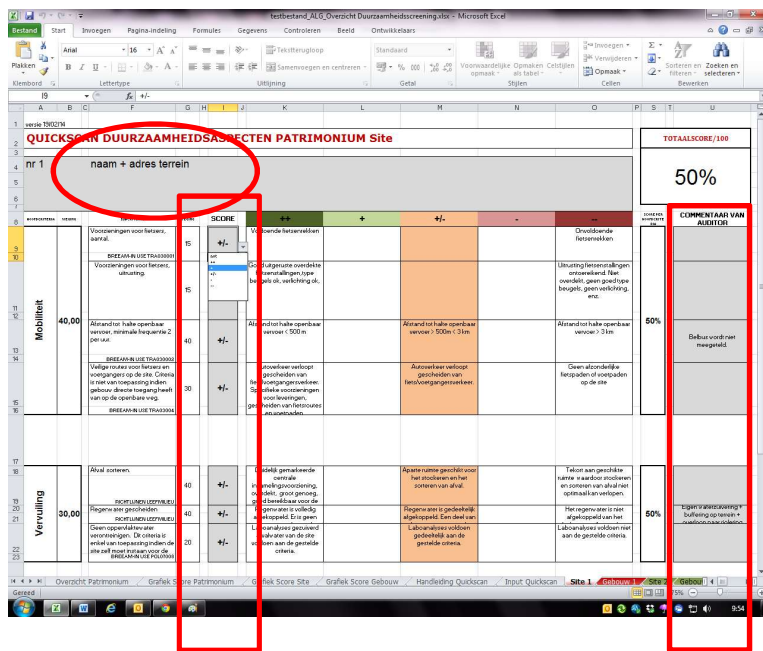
testbestand_ALG_Overzicht Duurzaamheidsscreening.xlsx - Microsoft Excel

Bestand Start Invoegen Pagina-indeling Formules Gegevens Controleren Beeld Ontwikkelaars

Plakken Arial 16 Tekstterugloop Standaard Voorwaardelijke opmaak Opmaken als tabel Celstijlen Invoegen Verwijderen Opmaak Sorteren en filteren Zoeken en selecteren

Klembord Lettertype Uitlijning Getal Stijlen Cellen Bewerken

Samenvoegen en centreren

I9 $f_x$ +/-

versie 19/02/14

QUICKSCAN DUURZAAMHEIDSASPECTEN PATRIMONIUM Site

TOTAALSCORE/100

nr 1 naam + adres terrein

50%

SCORE ++ + +/- - -- COMMENTAAR VAN AUDITOR

Mobiliteit 40,00

Voorzieningen voor fietsers, aantal. BREEAM-IN USE TRA03001 | 15 | +/- | Voldoende fietsenrekken | | | | Onvoldoende fietsenrekken

Voorzieningen voor fietsers, uitrusting. | 15 | | Goed uitgeruste overdekte fietsenstallingen,type beugels ok, verlichting ok. | | | | Uitrusting fietsenstallingen ontoereikend. Niet overdekt, geen goed type beugels, geen verlichting, enz.

Afstand tot halte openbaar vervoer, minimale frequentie 2 per uur. BREEAM-IN USE TRA03003 | 40 | +/- | Afstand tot halte openbaar vervoer < 500 m | | Afstand tot halte openbaar vervoer > 500m < 3 km | | Afstand tot halte openbaar vervoer > 3 km | Belbus wordt niet meegeteld.

Veilige routes voor fietsers en voetgangers op de site. Criteria is niet van toepassing indien gebouw directe toegang heeft van op de openbare weg. BREEAM-IN USE TRA03004 | 30 | +/- | Autoverkeer verloopt gescheiden van fiets/voetgangersverkeer. Specifieke voorzieningen voor leveringen, gescheiden van fietsroutes en voetpaden | | Autoverkeer verloopt gescheiden van fiets/voetgangersverkeer. | | Geen afzonderlijke fietspaden of voetpaden op de site

50%

Vervuiling 30,00

Afval sorteren. RICHTLIJNEN LEEFMILIEU | 40 | +/- | Duidelijk gemarkeerde centrale inzamelingsvoorziening, overdekt, groot genoeg, goed bereikbaar voor de | | Aparte ruimte geschikt voor het stockeren en het sorteren van afval. | | Tekort aan geschikte ruimte waardoor stockeren en sorteren van afval niet optimaal kan verlopen.

Regenwater gescheiden. RICHTLIJNEN LEEFMILIEU | 40 | +/- | Regenwater is volledig afgekoppeld. Er is geen | | Regenwater is gedeeltelijk afgekoppeld. Een deel van | | Het regenwater is niet afgekoppeld van het | Eigen waterzuivering + buffering op terrein + overloop naar riolering

Geen oppervlaktewater verontreinigen. Dit criteria is enkel van toepassing indien de site zelf moet instaan voor de BREEAM-IN USE POL07003 | 20 | +/- | Laboanalyses gezuiverd afvalwater van de site voldoen aan de gestelde criteria. | | Laboanalyses voldoen gedeeltelijk aan de gestelde criteria. | | Laboanalyses voldoen niet aan de gestelde criteria.

50%

Overzicht Patrimonium Grafiek Score Patrimonium Grafiek Score Site Grafiek Score Gebouw Handleiding Quickscan Input Quickscan Site 1 Gebouw 1 Site 2 Gebou

Gereed 75%

9:54